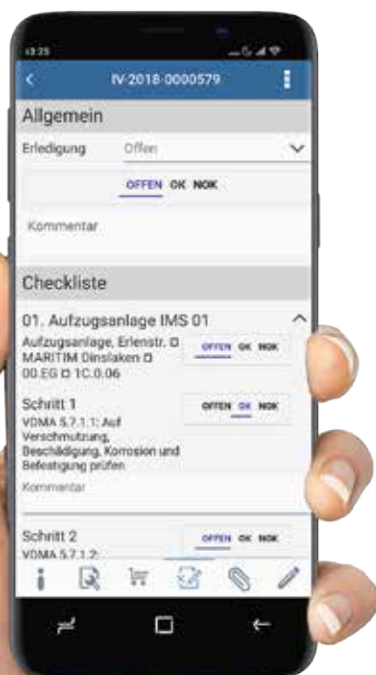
13:35

IV-2018-0000579

Allgemein

Erledigung Offen

OFFEN OK NOK

Kommentar

Checkliste

01. Aufzugsanlage IMS 01

Aufzugsanlage, Erlenstr. □ MARITIM Dinslaken □ 00.EG □ 1C.0.06

OFFEN OK NOK

Schritt 1

VDMA 5.7.1.1: Auf Verschmutzung, Beschädigung, Korrosion und Befestigung prüfen

OFFEN OK NOK

Kommentar

Schritt 2

VDMA 5.7.1.2:

OFFEN OK NOK